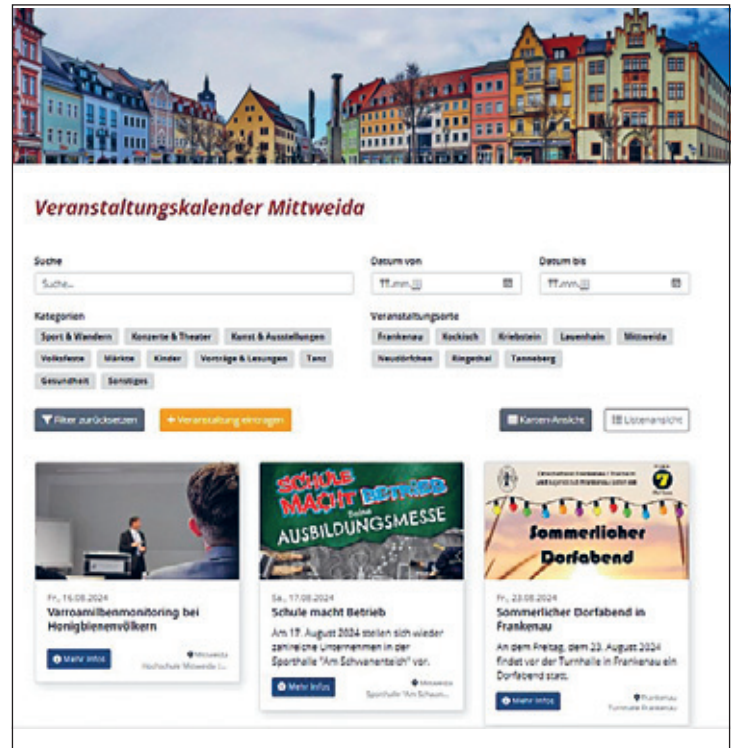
Veranstaltungskalender Mittweida

Suche
Suche...

Datum von
TT.mm.jjjj

Datum bis
TT.mm.jjjj

Kategorien
Sport & Wandern
Konzerte & Theater
Kunst & Ausstellungen
Volksfeste
Märkte
Kinder
Vorträge & Lesungen
Tanz
Gesundheit
Sonstiges

Veranstaltungsorte
Frankenau
Kockisch
Kriebstein
Lauenhain
Mittweida
Neudörfchen
Ringethal
Tanneberg

Filter zurücksetzen
+ Veranstaltung eintragen
Karten-Ansicht
Listenansicht

Fr., 16.08.2024
Varroamilbenmonitoring bei Honigbienenvölkern
Mehr Infos
Mittweida
Hochschule Mittweida (...

SCHULE MACHT BETRIEB
Deine AUSBILDUNGSMESSE
Sa., 17.08.2024
Schule macht Betrieb
Am 17. August 2024 stellen sich wieder zahlreiche Unternehmen in der Sporthalle "Am Schwanenteich" vor.
Mehr Infos
Mittweida
Sporthalle "Am Schwan...

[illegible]
Sommerlicher Dorfabend
Fr., 23.08.2024
Sommerlicher Dorfabend in Frankenau
An dem Freitag, dem 23. August 2024 findet vor der Turnhalle in Frankenau ein Dorfabend statt.
Mehr Infos
Frankenau
Turnhalle Frankenau